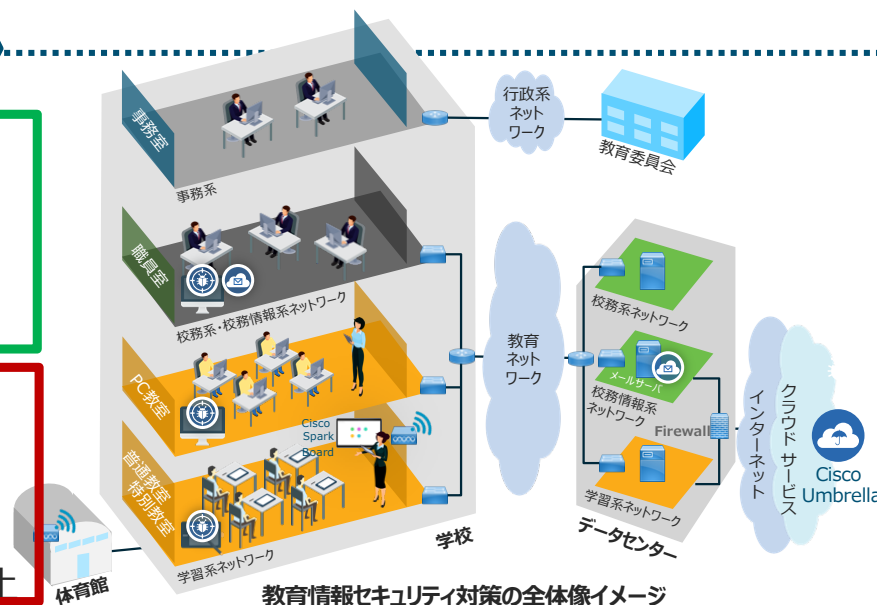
事務室

事務系

職員室

校務系・校務情報系ネットワーク

PC教室

普通教室
特別教室

Cisco Spark Board

学習系ネットワーク

学校

体育館

行政系
ネット
ワーク

教育委員会

教育
ネット
ワーク

校務系ネットワーク

メールサーバ

校務情報系
ネットワーク

Firewall

学習系ネットワーク

データセンター

インターネット

クラウドサービス

Cisco
Umbrella

教育情報セキュリティ対策の全体像イメージ